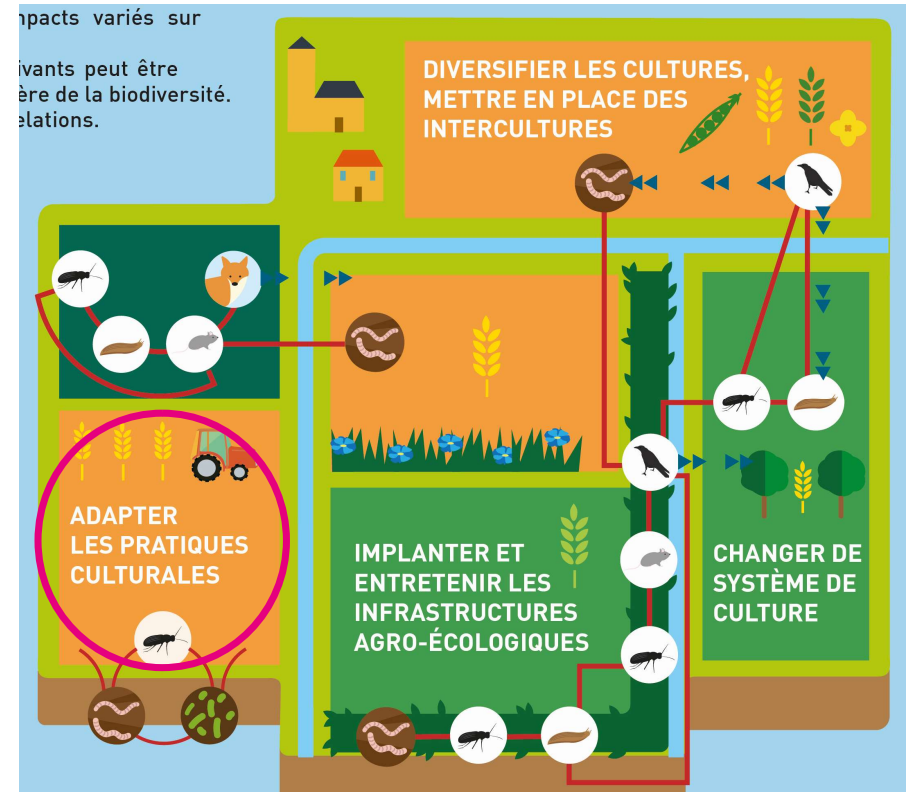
npacts variés sur

ivants peut être
ère de la biodiversité.
elations.

DIVERSIFIER LES CULTURES, METTRE EN PLACE DES INTERCULTURES

ADAPTER LES PRATIQUES CULTURALES

IMPLANTER ET ENTRETENIR LES INFRASTRUCTURES AGRO-ÉCOLOGIQUES

CHANGER DE SYSTÈME DE CULTURE